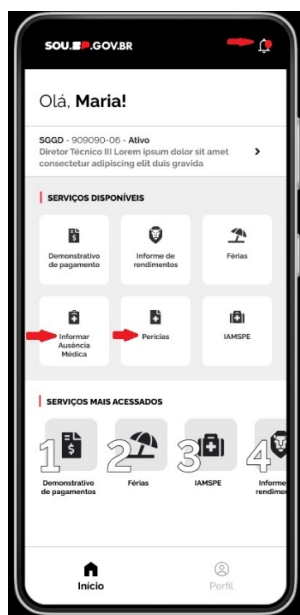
SOU.SP.GOV.BR

Olá, **Maria**!

SGGD - 909090-06 - Ativo
Diretor Técnico III Lorem ipsum dolor sit amet consectetur adipiscing elit duis gravida

SERVIÇOS DISPONÍVEIS

Demonstrativo de pagamento

Informe de rendimentos

Férias

Informar Ausência Médica

Perícias

IAMSPE

SERVIÇOS MAIS ACESSADOS

1 Demonstrativo de pagamentos

2 Férias

3 IAMSPE

4 Informe rendim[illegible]

Início

Perfil